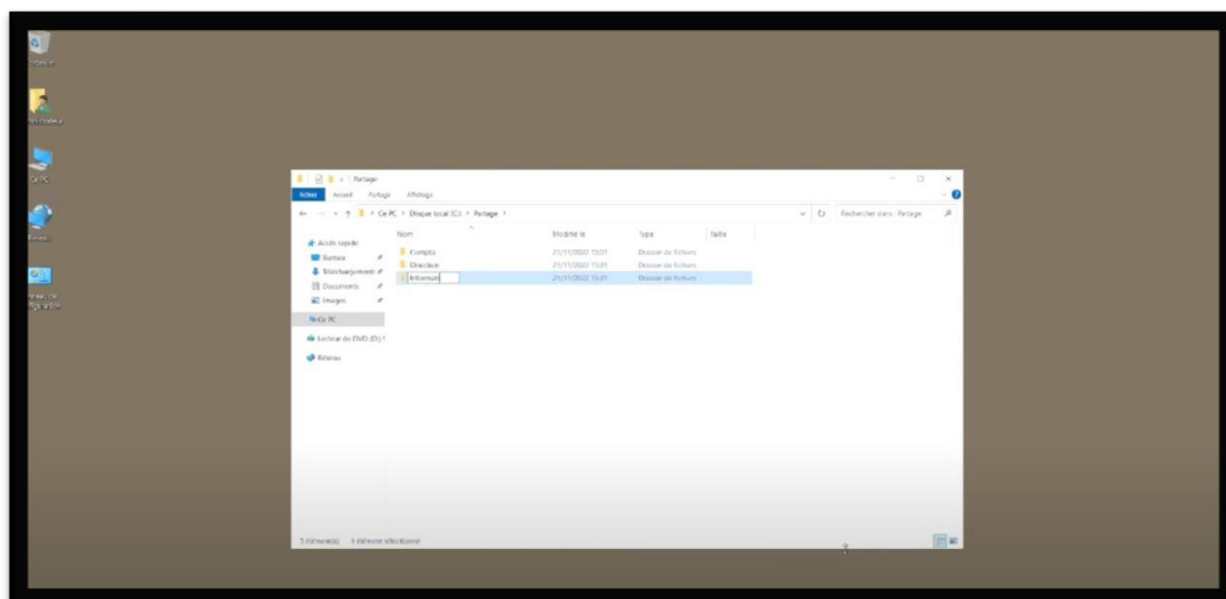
Corbeille

Administrateur

Ce PC

Réseau

Panneau de configuration

Partage

Fichier Accueil Partage Affichage

Ce PC > Disque local (C:) > Partage >

Rechercher dans : Partage

Accès rapide
Bureau
Téléchargements
Documents
Images
Ce PC
Lecteur de DVD (D:)
Réseau

| Nom | Modifié le | Type | Taille |
|---|---|---|---|
| Compta | 21/11/2022 15:01 | Dossier de fichiers | |
| Direction | 21/11/2022 15:01 | Dossier de fichiers | |
| Informati | 21/11/2022 15:01 | Dossier de fichiers | |

3 élément(s) 1 élément sélectionné